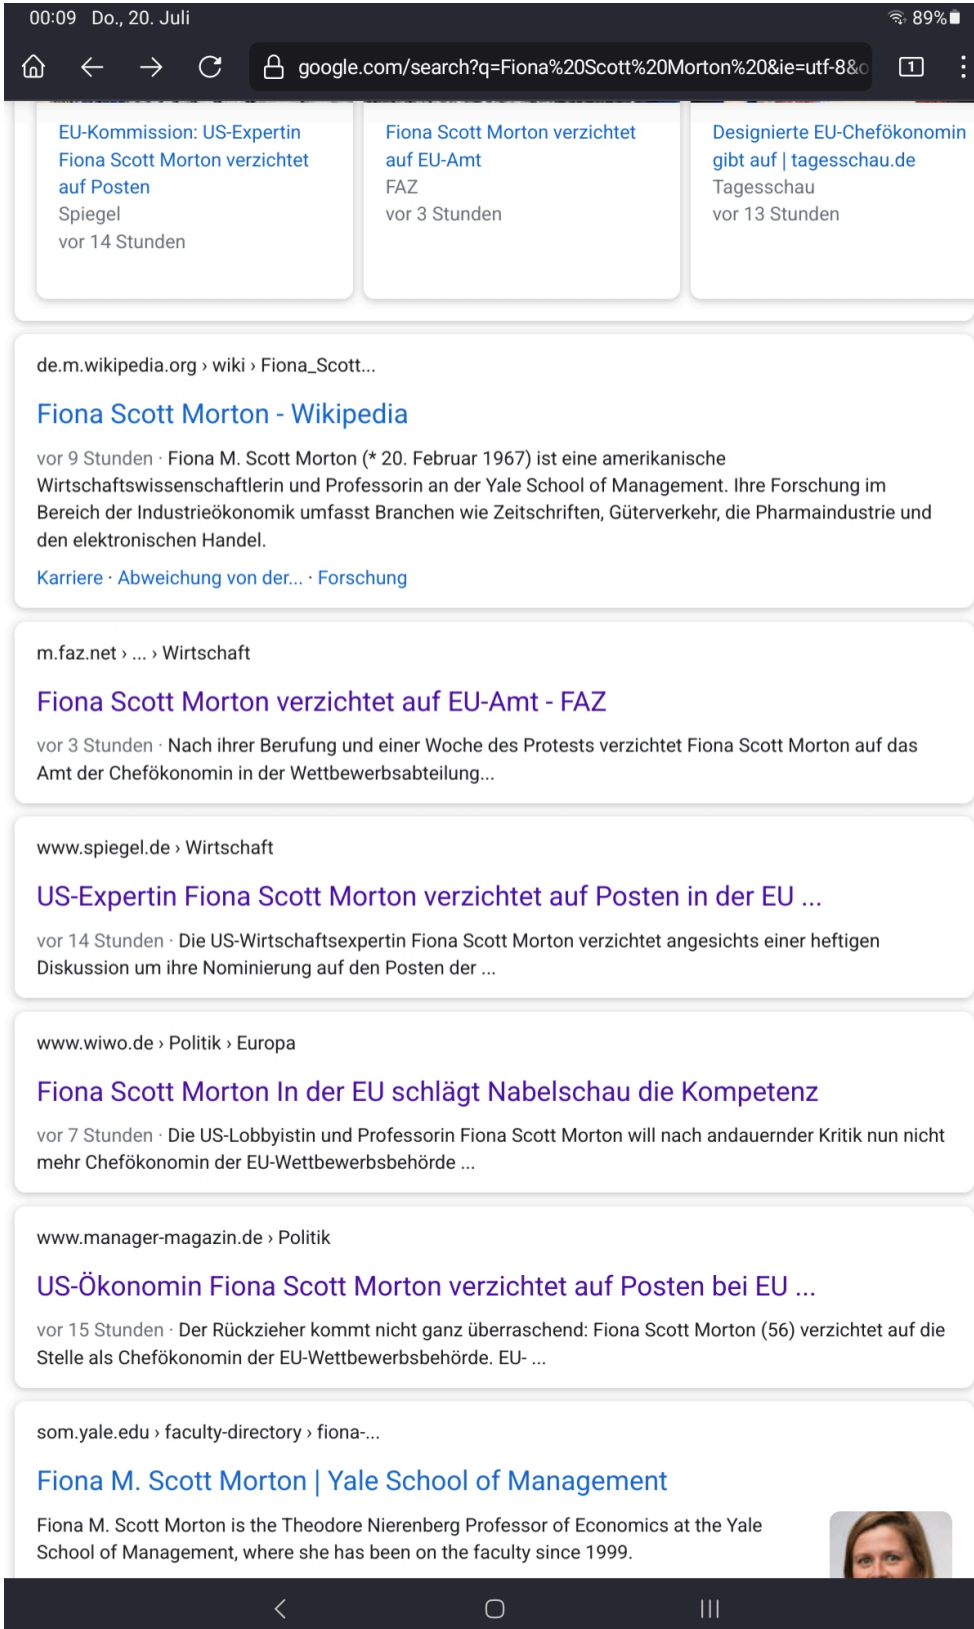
00:09 Do., 20. Juli
89%

google.com/search?q=Fiona%20Scott%20Morton%20&ie=utf-8&o

1

EU-Kommission: US-Expertin Fiona Scott Morton verzichtet auf Posten
Spiegel
vor 14 Stunden

Fiona Scott Morton verzichtet auf EU-Amt
FAZ
vor 3 Stunden

Designierte EU-Chefökonomin gibt auf | tagesschau.de
Tagesschau
vor 13 Stunden

de.m.wikipedia.org › wiki › Fiona_Scott...

Fiona Scott Morton - Wikipedia

vor 9 Stunden · Fiona M. Scott Morton (* 20. Februar 1967) ist eine amerikanische Wirtschaftswissenschaftlerin und Professorin an der Yale School of Management. Ihre Forschung im Bereich der Industrieökonomik umfasst Branchen wie Zeitschriften, Güterverkehr, die Pharmaindustrie und den elektronischen Handel.

Karriere · Abweichung von der... · Forschung

m.faz.net › ... › Wirtschaft

Fiona Scott Morton verzichtet auf EU-Amt - FAZ

vor 3 Stunden · Nach ihrer Berufung und einer Woche des Protests verzichtet Fiona Scott Morton auf das Amt der Chefökonomin in der Wettbewerbsabteilung...

www.spiegel.de › Wirtschaft

US-Expertin Fiona Scott Morton verzichtet auf Posten in der EU ...

vor 14 Stunden · Die US-Wirtschaftsexpertin Fiona Scott Morton verzichtet angesichts einer heftigen Diskussion um ihre Nominierung auf den Posten der ...

www.wiwo.de › Politik › Europa

Fiona Scott Morton In der EU schlägt Nabelschau die Kompetenz

vor 7 Stunden · Die US-Lobbyistin und Professorin Fiona Scott Morton will nach andauernder Kritik nun nicht mehr Chefökonomin der EU-Wettbewerbsbehörde ...

www.manager-magazin.de › Politik

US-Ökonomin Fiona Scott Morton verzichtet auf Posten bei EU ...

vor 15 Stunden · Der Rückzieher kommt nicht ganz überraschend: Fiona Scott Morton (56) verzichtet auf die Stelle als Chefökonomin der EU-Wettbewerbsbehörde. EU- ...

som.yale.edu › faculty-directory › fiona-...

Fiona M. Scott Morton | Yale School of Management

Fiona M. Scott Morton is the Theodore Nierenberg Professor of Economics at the Yale School of Management, where she has been on the faculty since 1999.